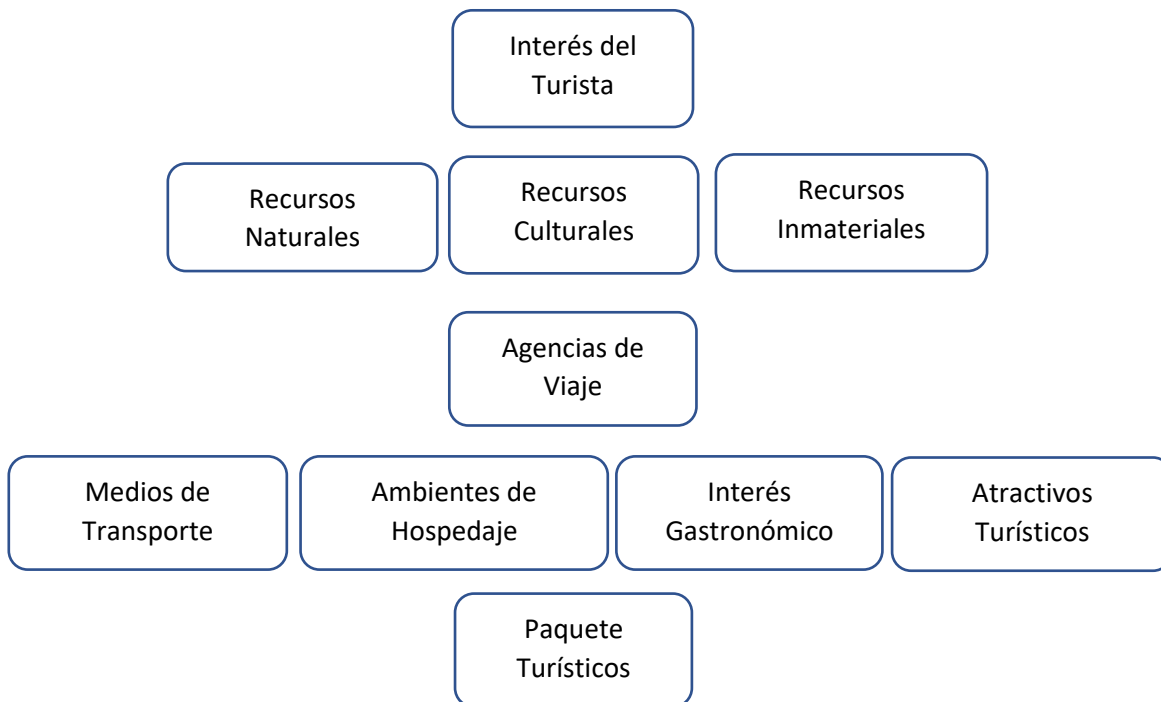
Interés del Turista

Recursos Naturales

Recursos Culturales

Recursos Inmateriales

Agencias de Viaje

Medios de Transporte

Ambientes de Hospedaje

Interés Gastronómico

Atractivos Turísticos

Paquete Turísticos